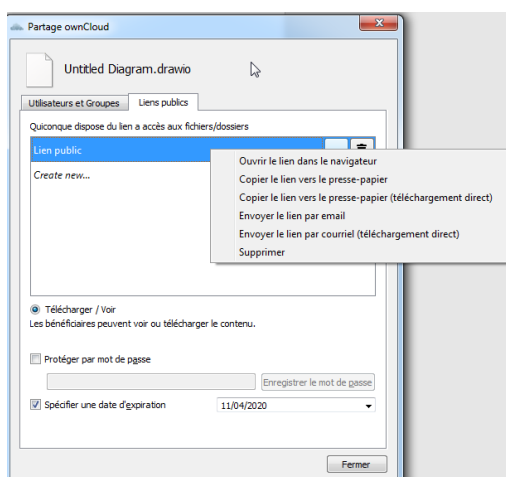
Partage ownCloud

Untitled Diagram.drawio

Utilisateurs et Groupes | Liens publics

Quiconque dispose du lien a accès aux fichiers/dossiers

Lien public

Create new...

Ouvrir le lien dans le navigateur
Copier le lien vers le presse-papier
Copier le lien vers le presse-papier (téléchargement direct)
Envoyer le lien par email
Envoyer le lien par courriel (téléchargement direct)
Supprimer

Télécharger / Voir
Les bénéficiaires peuvent voir ou télécharger le contenu.

Protéger par mot de passe

Enregistrer le mot de passe

Spécifier une date d'expiration 11/04/2020

Fermer